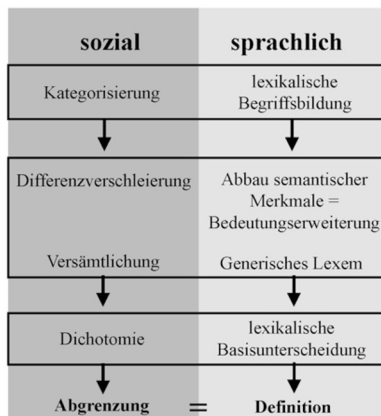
sozial | sprachlich

Kategorisierung | lexikalische Begriffsbildung

Differenzverschleierung | Abbau semantischer Merkmale = Bedeutungserweiterung

Versämtlichung | Generisches Lexem

Dichotomie | lexikalische Basisunterscheidung

Abgrenzung = Definition